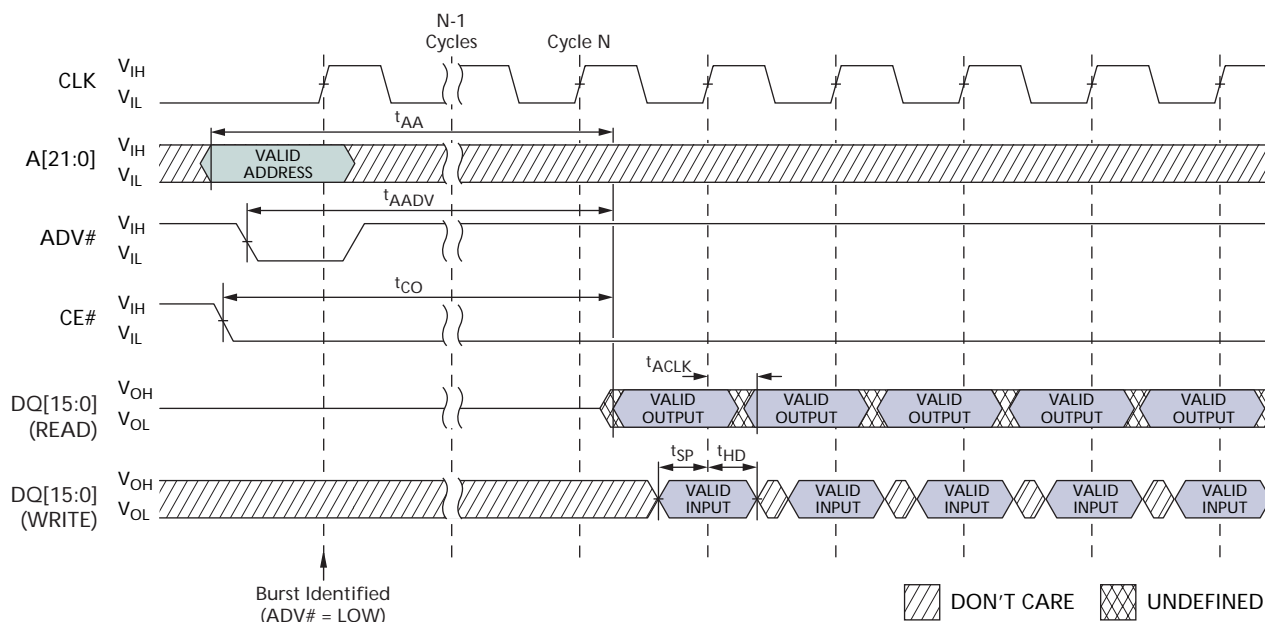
N-1 Cycles

Cycle N

CLK $V_{IH}$ $V_{IL}$

$t_{AA}$

A[21:0] $V_{IH}$ $V_{IL}$

VALID ADDRESS

$t_{AADV}$

ADV# $V_{IH}$ $V_{IL}$

$t_{CO}$

CE# $V_{IH}$ $V_{IL}$

$t_{ACLK}$

DQ[15:0] (READ) $V_{OH}$ $V_{OL}$

VALID OUTPUT

VALID OUTPUT

VALID OUTPUT

VALID OUTPUT

VALID OUTPUT

$t_{SP}$ $t_{HD}$

DQ[15:0] (WRITE) $V_{OH}$ $V_{OL}$

VALID INPUT

VALID INPUT

VALID INPUT

VALID INPUT

VALID INPUT

Burst Identified (ADV# = LOW)

DON'T CARE

UNDEFINED